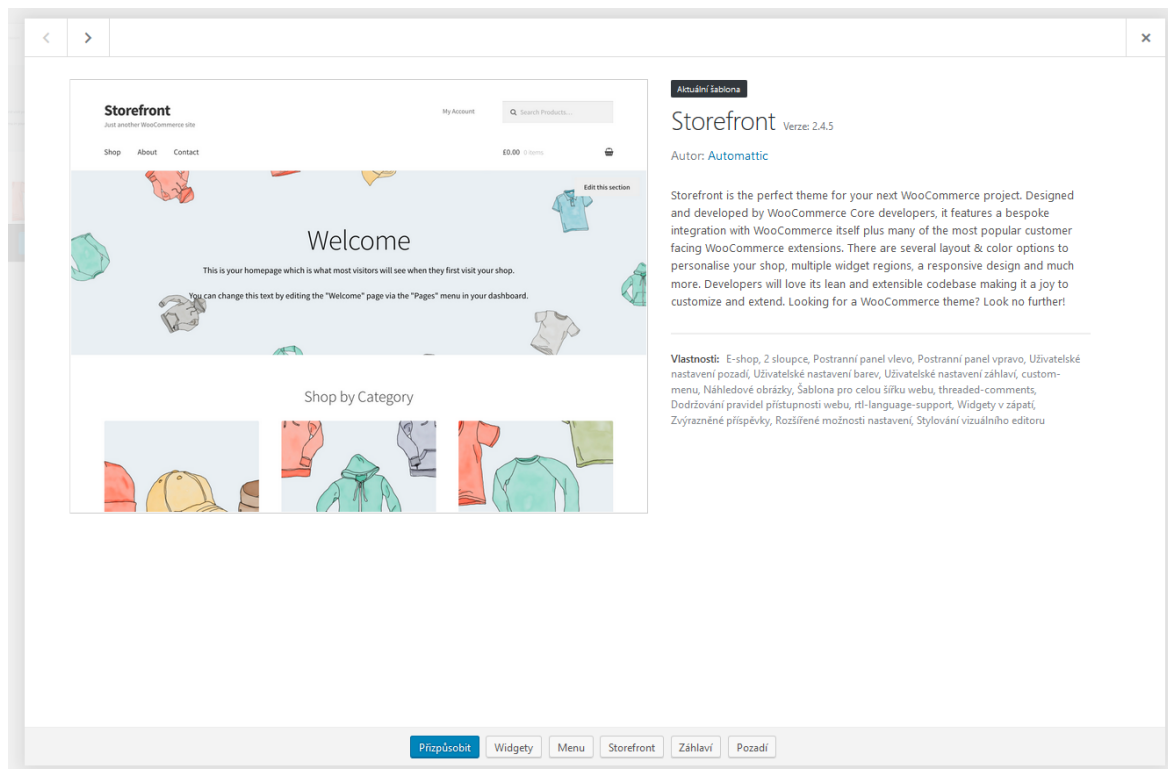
<
>
×

Storefront
Just another WooCommerce site

My Account
Search Products...

Shop About Contact
£0.00 0 items

Edit this section

Welcome

This is your homepage which is what most visitors will see when they first visit your shop.

You can change this text by editing the "Welcome" page via the "Pages" menu in your dashboard.

Shop by Category

Aktuální šablona

Storefront Verze: 2.4.5

Autor: Automattic

Storefront is the perfect theme for your next WooCommerce project. Designed and developed by WooCommerce Core developers, it features a bespoke integration with WooCommerce itself plus many of the most popular customer facing WooCommerce extensions. There are several layout & color options to personalise your shop, multiple widget regions, a responsive design and much more. Developers will love its lean and extensible codebase making it a joy to customize and extend. Looking for a WooCommerce theme? Look no further!

Vlastnosti: E-shop, 2 sloupce, Postranní panel vlevo, Postranní panel vpravo, Uživatelské nastavení pozadí, Uživatelské nastavení barev, Uživatelské nastavení záhlaví, custom-menu, Náhledové obrázky, Šablona pro celou šířku webu, threaded-comments, Dodržování pravidel přístupnosti webu, rtl-language-support, Widgety v zápatí, Zvýrazněné příspěvky, Rozšířené možnosti nastavení, Stylování vizuálního editoru

Přizpůsobit Widgety Menu Storefront Záhlaví Pozadí